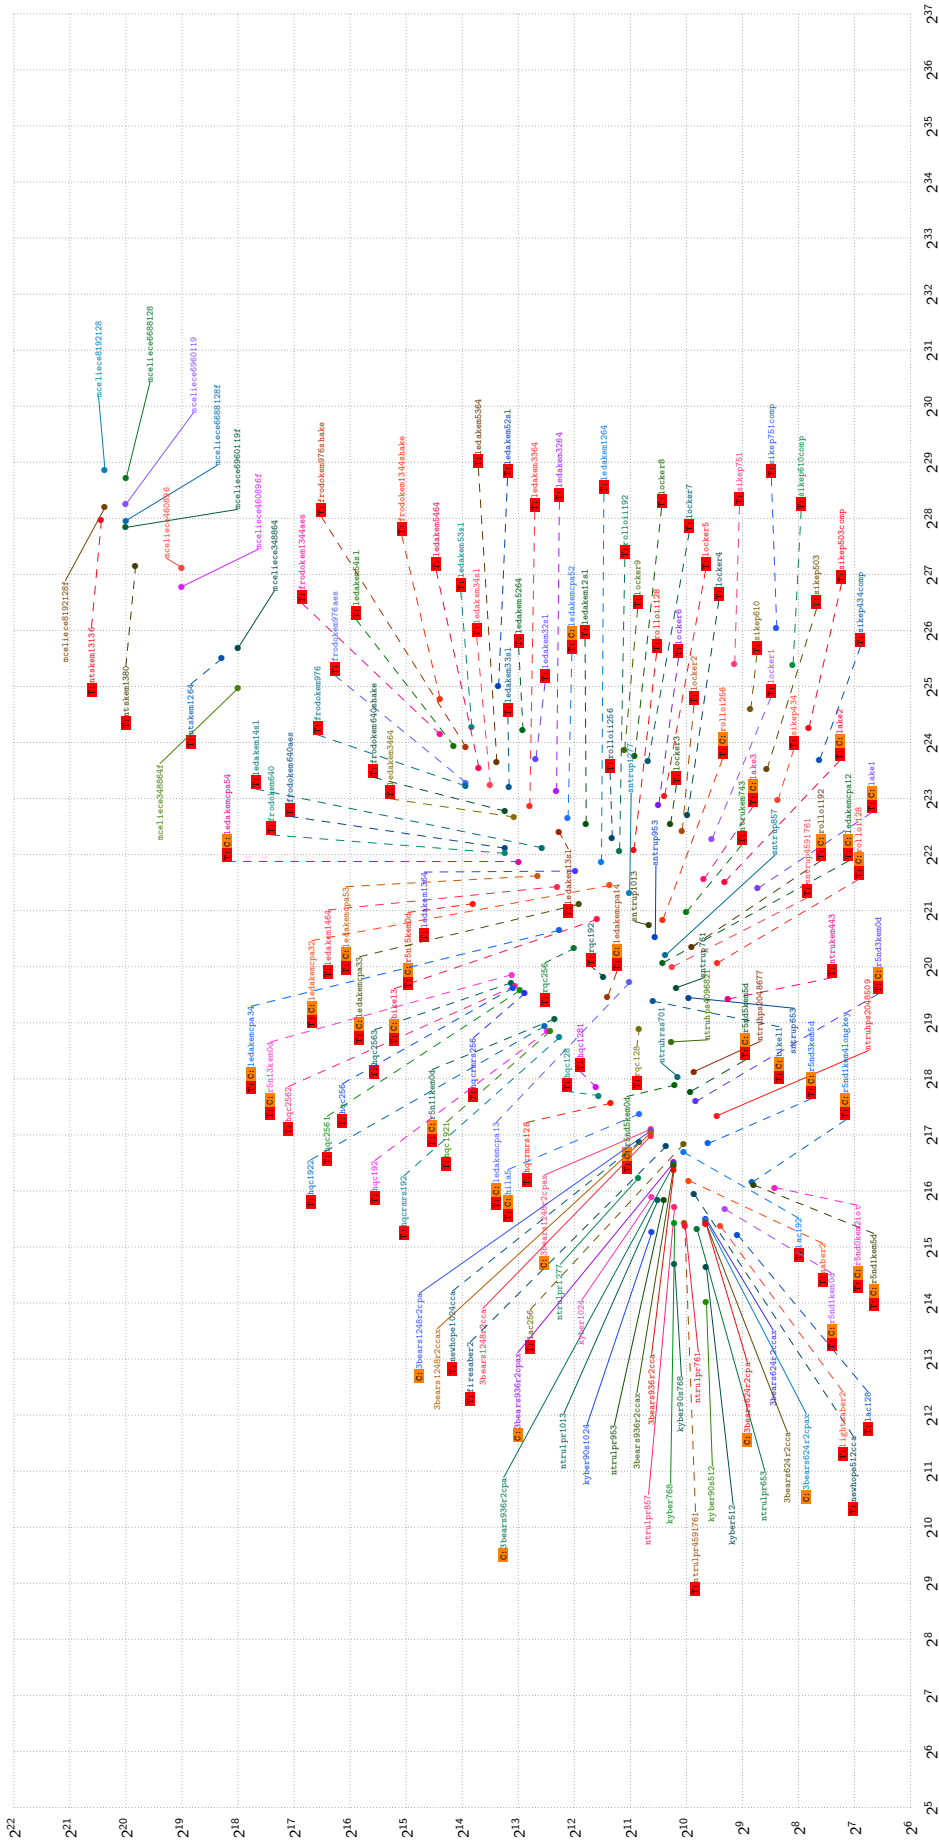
$2^{22}$
$2^{21}$
$2^{20}$
$2^{19}$
$2^{18}$
$2^{17}$
$2^{16}$
$2^{15}$
$2^{14}$
$2^{13}$
$2^{12}$
$2^{11}$
$2^{10}$
$2^{9}$
$2^{8}$
$2^{7}$
$2^{6}$

$2^{5}$ $2^{6}$ $2^{7}$ $2^{8}$ $2^{9}$ $2^{10}$ $2^{11}$ $2^{12}$ $2^{13}$ $2^{14}$ $2^{15}$ $2^{16}$ $2^{17}$ $2^{18}$ $2^{19}$ $2^{20}$ $2^{21}$ $2^{22}$ $2^{23}$ $2^{24}$ $2^{25}$ $2^{26}$ $2^{27}$ $2^{28}$ $2^{29}$ $2^{30}$ $2^{31}$ $2^{32}$ $2^{33}$ $2^{34}$ $2^{35}$ $2^{36}$ $2^{37}$

mceliece8192128
mceliece6688128
mceliece6960119
mceliece6688128f
mceliece6960119f
mceliece460896
mceliece460896f
mceliece348864
mceliece8192128f
ntskem13136
ntskem1380
ntskem1264
mceliece348864f
frodokem976shake
frodokem1344shake
frodokem1344aes
frodokem976aes
frodokem976
frodokem640shake
frodokem640aes
frodokem640
ledakem5464
ledakem53sl
ledakem54sl
ledakem34sl
ledakem3464
ledakem14sl
ledakem5364
ledakem52sl
ledakem3364
ledakem3264
ledakem1264
ledakem5264
ledakem33sl
ledakem32sl
ledakem12sl
ledakemcpa52
ledakemcpa54
ledakemcpa53
ledakemcpa34
ledakemcpa33
ledakemcpa32
ledakemcpa14
ledakemcpa13
ledakem1464
ledakem1364
ledakem13sl
rollo1192
rollo1128
rollo11256
rollo1256
rollo192
rollo128
lockerB
locker7
locker5
locker4
locker3
locker2
locker6
locker9
locker1
sikep751
sikep751comp
sikep610comp
sikep610
sikep503
sikep503comp
sikep434
sikep434comp
ntruhrss701
ntruhps2048677
ntruhps2048509
ntrup653
ntrup761
ntrup857
ntrup4591761
ntru1013
ntrup953
ntrukem443
ntrukem743
lake1
lake2
lake3
round5n1kem0d
r5n1kem0d
r5nd3kem0d
r5nd5kem5d
r5nd5kem0d
r5nd1kem5d
r5nd1kem0d
r5nd3kem5d
r5nd1kem0longkey
r5nd5kem0d
r5n13kem0d
hqc1921
hqc1922
hqc2561
hqc2562
hqc2563
hqc256
hqc192
hqc128
hqc1281
bike11
bike13
bike2
bike3
qcrnrs128
qcrnrs192
qcrnrs256
titanium
babybear
mamabear
papabear
firesaber
lightsaber
saber
newhope512cca
newhope1024cca
newhope1024cpa
3bears1248r2cpa
3bears1248r2ccax
3bears1248r2cca
3bears936r2cpa
3bears936r2ccax
3bears936r2cca
3bears624r2cpa
3bears624r2ccax
3bears624r2cca
kyber1024
kyber768
kyber512
kyber90s1024
kyber90s768
kyber90s512
ntrulpr1013
ntrulpr953
ntrulpr857
ntrulpr761
ntrulpr653
ntrulpr4591761
lac128
lac192
lac256
lac256
bike12
hila5